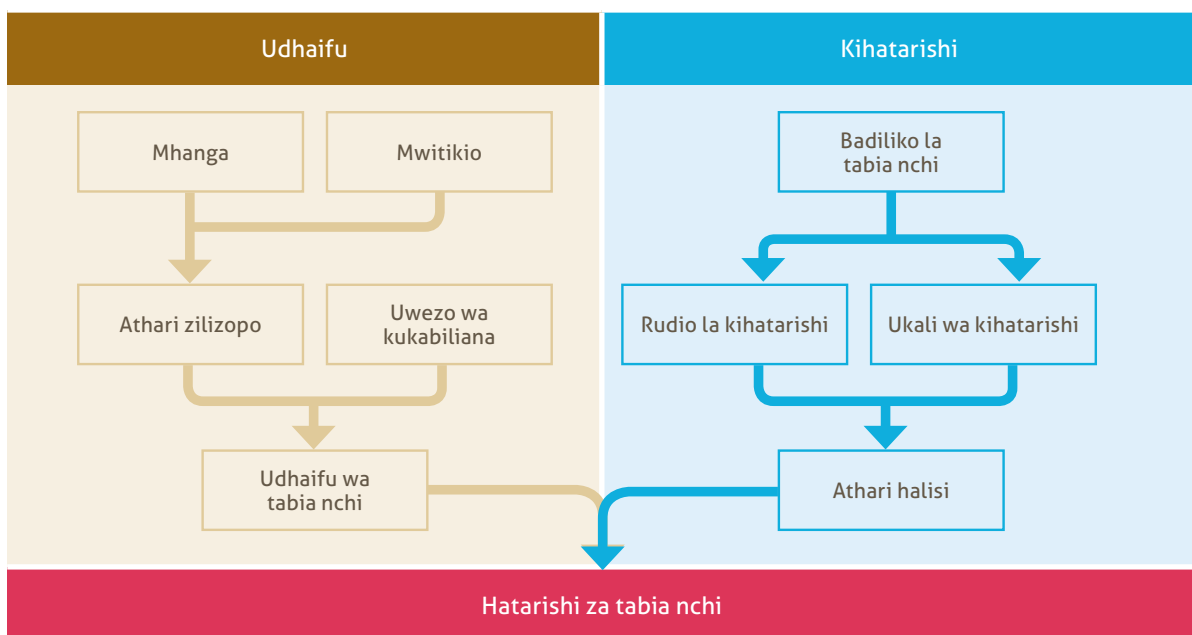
Udhaifu

Kihatarishi

Mhanga

Mwitikio

Badiliko la tabia nchi

Athari zilizopo

Uwezo wa kukabiliana

Rudio la kihatarishi

Ukali wa kihatarishi

Udhaifu wa tabia nchi

Athari halisi

Hatarishi za tabia nchi